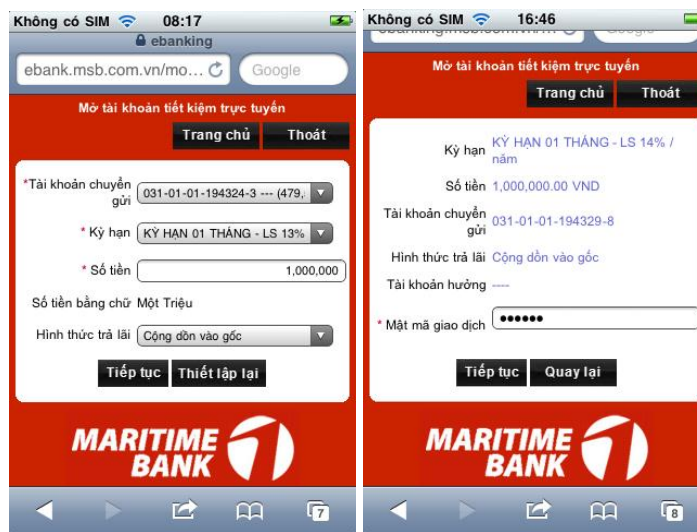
Không có SIM 08:17
ebanking
ebank.msb.com.vn/mo...
Google
Mở tài khoản tiết kiệm trực tuyến
Trang chủ
Thoát
*Tài khoản chuyển gửi
031-01-01-194324-3 --- (479,
* Kỳ hạn
KỲ HẠN 01 THÁNG - LS 13%
* Số tiền
1,000,000
Số tiền bằng chữ Một Triệu
Hình thức trả lãi
Cộng dồn vào gốc
Tiếp tục
Thiết lập lại
MARITIME BANK
7

Không có SIM 16:46
Mở tài khoản tiết kiệm trực tuyến
Trang chủ
Thoát
Kỳ hạn
KỲ HẠN 01 THÁNG - LS 14% / năm
Số tiền
1,000,000.00 VND
Tài khoản chuyển gửi
031-01-01-194329-8
Hình thức trả lãi
Cộng dồn vào gốc
Tài khoản hưởng
----
* Mật mã giao dịch
•••••••
Tiếp tục
Quay lại
MARITIME BANK
8